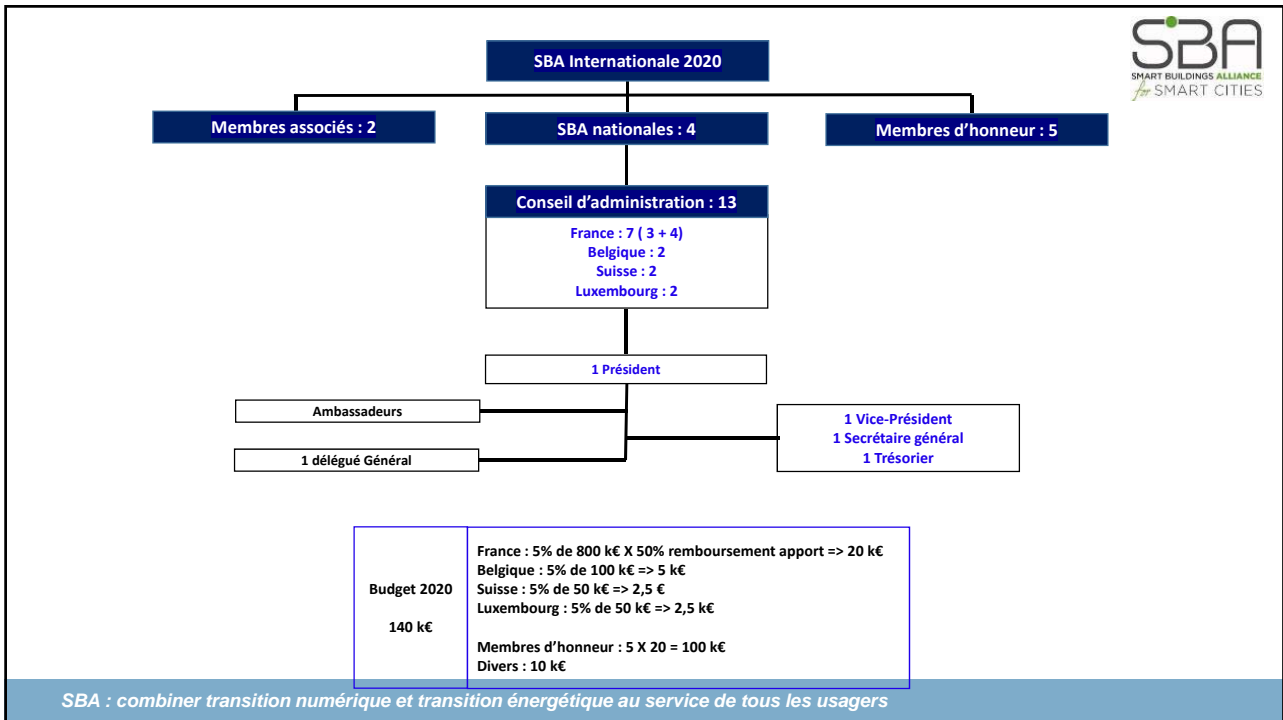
SBA
SMART BUILDINGS ALLIANCE
for SMART CITIES

SBA Internationale 2020

Membres associés : 2

SBA nationales : 4

Membres d'honneur : 5

Conseil d'administration : 13

France : 7 ( 3 + 4)
Belgique : 2
Suisse : 2
Luxembourg : 2

1 Président

Ambassadeurs

1 délégué Général

1 Vice-Président
1 Secrétaire général
1 Trésorier

| Budget 2020<br><br>140 k€ | France : 5% de 800 k€ X 50% remboursement apport => 20 k€<br>Belgique : 5% de 100 k€ => 5 k€<br>Suisse : 5% de 50 k€ => 2,5 €<br>Luxembourg : 5% de 50 k€ => 2,5 k€<br><br>Membres d'honneur : 5 X 20 = 100 k€<br>Divers : 10 k€ |
|---|---|

SBA : combiner transition numérique et transition énergétique au service de tous les usagers